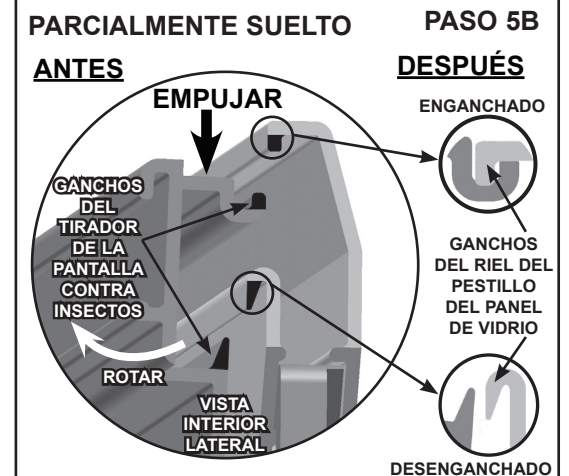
PARCIALMENTE SUELTO

PASO 5B

ANTES

DESPUÉS

EMPUJAR

ENGANCHADO

GANCHOS DEL TIRADOR DE LA PANTALLA CONTRA INSECTOS

GANCHOS DEL RIEL DEL PESTILLO DEL PANEL DE VIDRIO

ROTAR

VISTA INTERIOR LATERAL

DESENGANCHADO